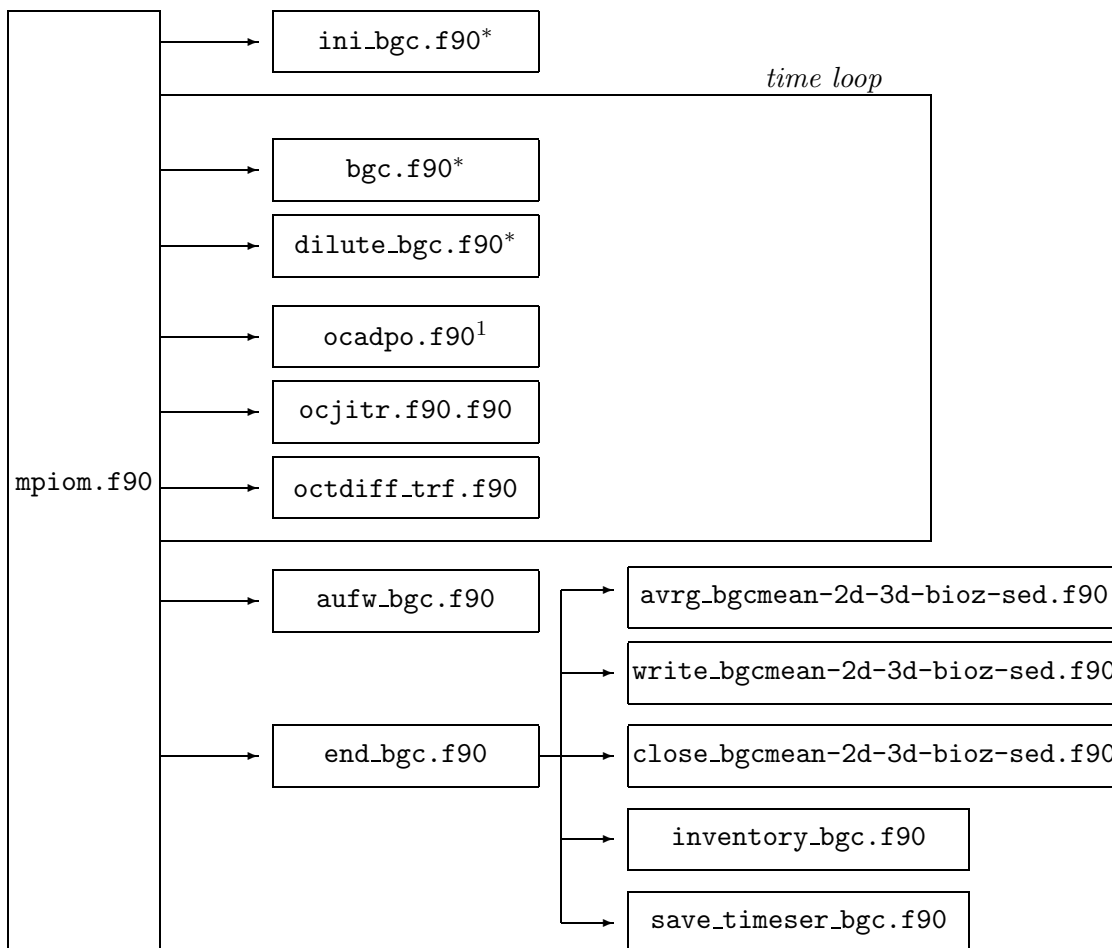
mpiom.f90

ini_bgc.f90$^*$

*time loop*

bgc.f90$^*$

dilute_bgc.f90$^*$

ocadpo.f90$^1$

ocjitr.f90.f90

octdiff_trf.f90

aufw_bgc.f90

end_bgc.f90

avrg_bgcmean-2d-3d-bioz-sed.f90

write_bgcmean-2d-3d-bioz-sed.f90

close_bgcmean-2d-3d-bioz-sed.f90

inventory_bgc.f90

save_timeser_bgc.f90